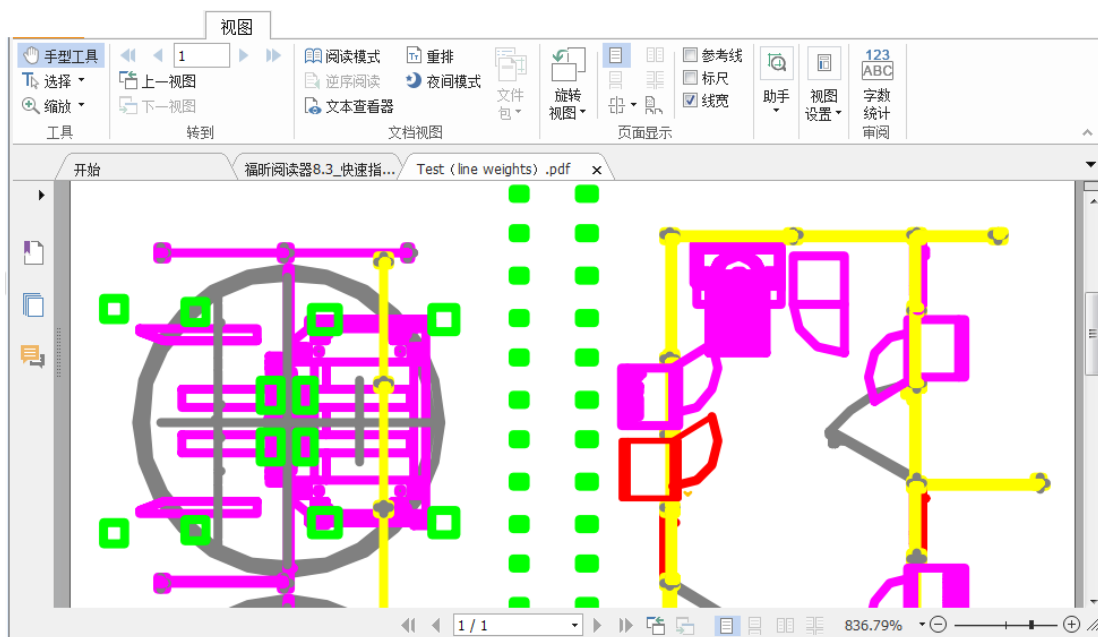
视图

手型工具
选择
缩放
工具

1
上一视图
下一视图
转到

阅读模式
逆序阅读
文本查看器
重排
夜间模式
文件包
文档视图

旋转视图
参考线
标尺
线宽
页面显示

助手
视图设置
123 ABC
字数统计
审阅

开始
福昕阅读器8.3_快速指...
Test（line weights）.pdf

1 / 1
836.79%